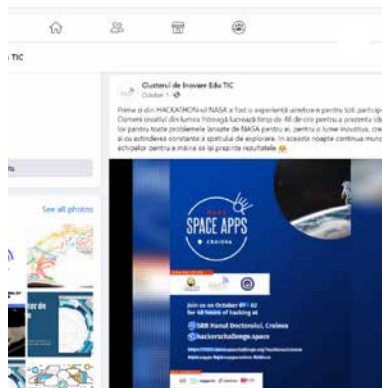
TIC

Clusterul de Inovare Edu TIC
October 1 ·

Prima zi din HACKATHON-ul NASA a fost o experiență uimitoare pentru toți particip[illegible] Oameni creativi din lumea întreagă lucrează timp de 48 de ore pentru a prezenta ide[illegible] lor pentru toate problemele lansate de NASA pentru ei, pentru o lume inovativă, cre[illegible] și cu extindere constantă a spațiului de explorare. În această noapte continuă munc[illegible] echipelor pentru a mâine să își prezinte rezultatele

See all photos

NASA
SPACE APPS
CRAIOVA

Join us on October 01 - 02
for 48 hours of hacking at

SRB Hanul Doctorului, Craiova
hackerschallenge.space

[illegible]